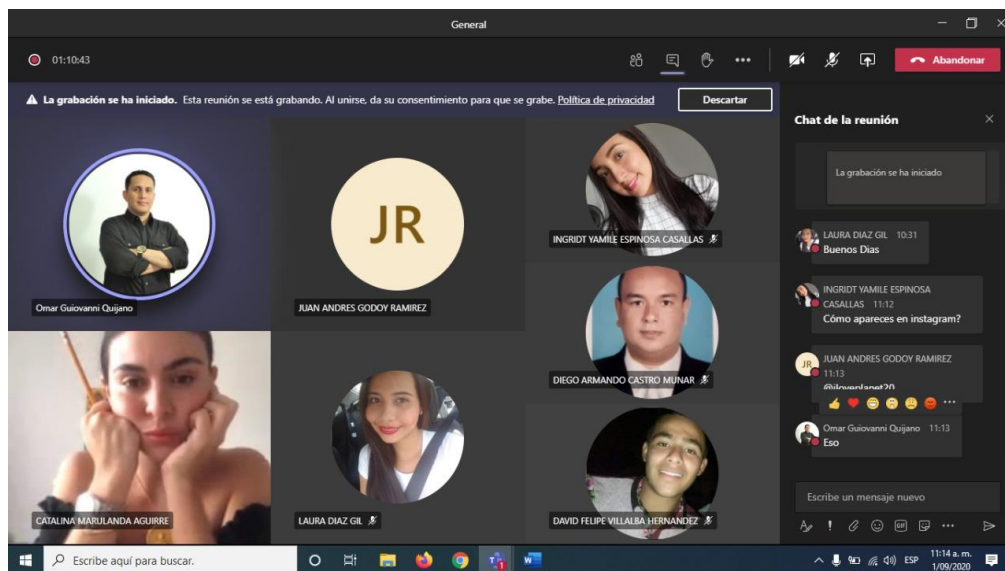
General

01:10:43

Abandonar

La grabación se ha iniciado. Esta reunión se está grabando. Al unirse, da su consentimiento para que se grabe. Política de privacidad

Descartar

Omar Guiovanni Quijano

JR

JUAN ANDRES GODOY RAMIREZ

INGRIDT YAMILE ESPINOSA CASALLAS

DIEGO ARMANDO CASTRO MUNAR

CATALINA MARULANDA AGUIRRE

LAURA DIAZ GIL

DAVID FELIPE VILLALBA HERNANDEZ

Chat de la reunión

La grabación se ha iniciado

LAURA DIAZ GIL 10:31
Buenos Dias

INGRIDT YAMILE ESPINOSA CASALLAS 11:12
Cómo apareces en instagram?

JR
JUAN ANDRES GODOY RAMIREZ 11:13
@iloveplanet20

Omar Guiovanni Quijano 11:13
Eso

Escribe un mensaje nuevo

Escribe aquí para buscar.

ESP 11:14 a. m. 1/09/2020